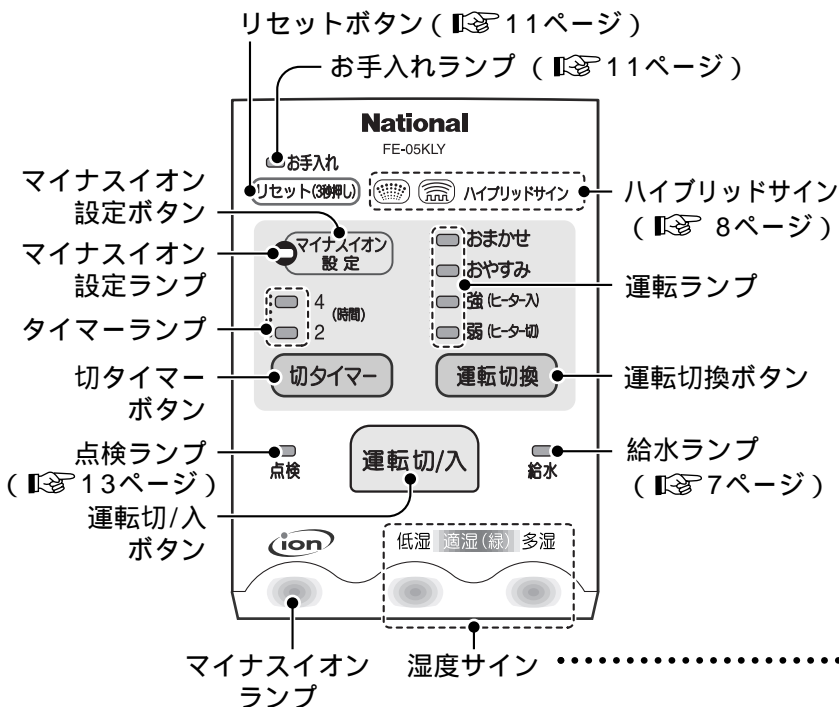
リセットボタン（☞11ページ）

お手入れランプ（☞11ページ）

National
FE-05KLY

お手入れ

リセット(3秒押し)

ハイブリッドサイン

ハイブリッドサイン（☞ 8ページ）

マイナスイオン設定ボタン

マイナスイオン設定

マイナスイオン設定ランプ

おまかせ
おやすみ
強（ヒーター入）
弱（ヒーター切）

運転ランプ

4
2
(時間)

タイマーランプ

切タイマー

切タイマーボタン

運転切換

運転切換ボタン

点検ランプ（☞13ページ）

点検

運転切/入

給水

給水ランプ（☞7ページ）

運転切/入ボタン

ion

低湿 適湿(緑) 多湿

マイナスイオンランプ

湿度サイン